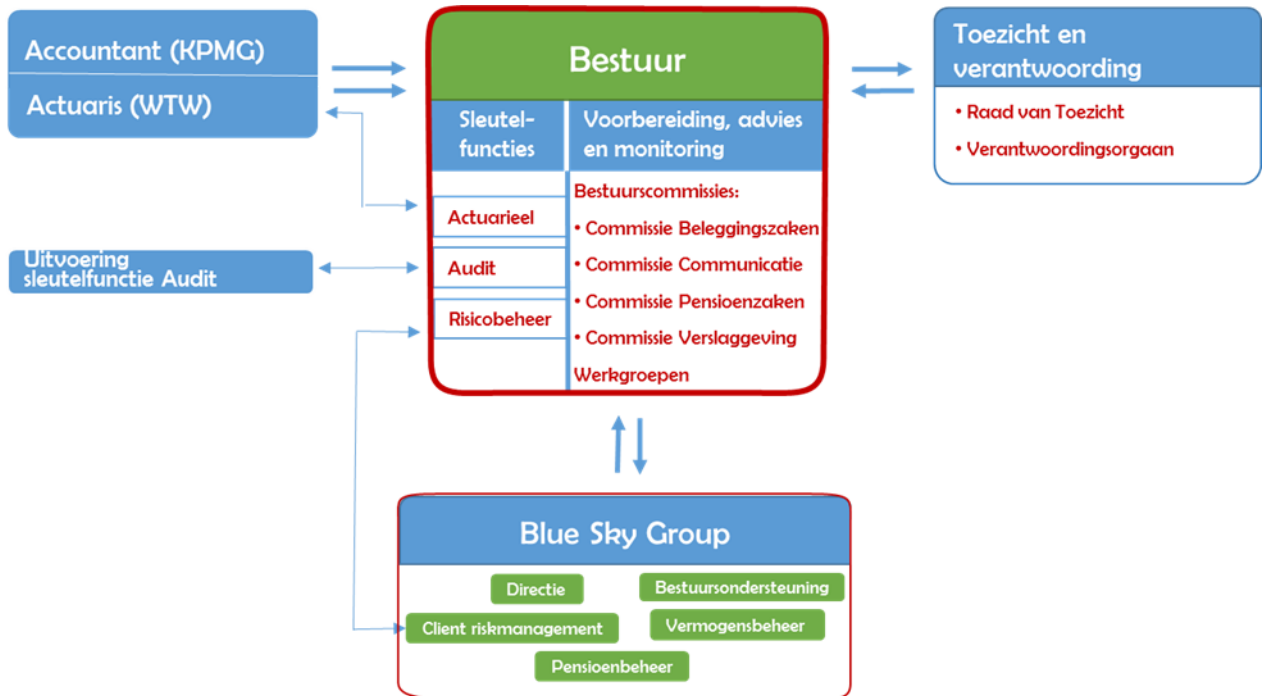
Accountant (KPMG)

Actuaris (WTW)

Bestuur

Sleutelfuncties

Voorbereiding, advies en monitoring

Actuarieel

Audit

Risicobeheer

Bestuurscommissies:

• Commissie Beleggingszaken

• Commissie Communicatie

• Commissie Pensioenzaken

• Commissie Verslaggeving

Werkgroepen

Toezicht en verantwoording

• Raad van Toezicht

• Verantwoordingsorgaan

Uitvoering sleutelfunctie Audit

Blue Sky Group

Directie

Bestuursondersteuning

Client riskmanagement

Vermogensbeheer

Pensioenbeheer